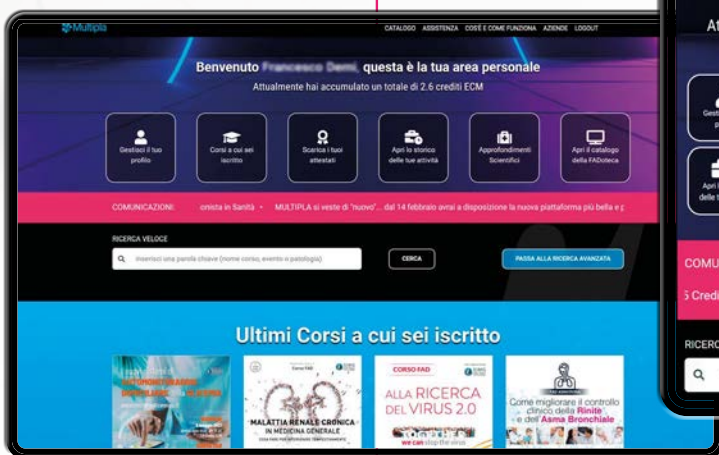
Multipla

CATALOGO ASSISTENZA COS'È E COME FUNZIONA AZIENDE LOGOUT

Benvenuto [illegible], questa è la tua area personale

Attualmente hai accumulato un totale di 2.6 crediti ECM

Gestisci il tuo profilo

Corsi a cui sei iscritto

Scarica i tuoi attestati

Apri lo storico delle tue attività

Approfondimenti Scientifici

Apri il catalogo della FADoteca

COMUNICAZIONE: onista in Sanità • MULTIPLA si veste di "nuovo"... dal 14 febbraio avrai a disposizione la nuova piattaforma più bella e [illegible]

RICERCA VELOCE

Inserisci una parola chiave (nome corso, evento o patologia)

CERCA

PASSA ALLA RICERCA AVANZATA

Ultimi Corsi a cui sei iscritto

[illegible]

Corso FAD

MALATTIA RENALE CRONICA IN MEDICINA GENERALE

CORSO FAD

ALLA RICERCA DEL VIRUS 2.0

we can stop the virus

Come migliorare il controllo clinico della Rinite e dell'Asma Bronchiale

At

Gesti

Apri l delle t

COMU

5 Credi

RICERC